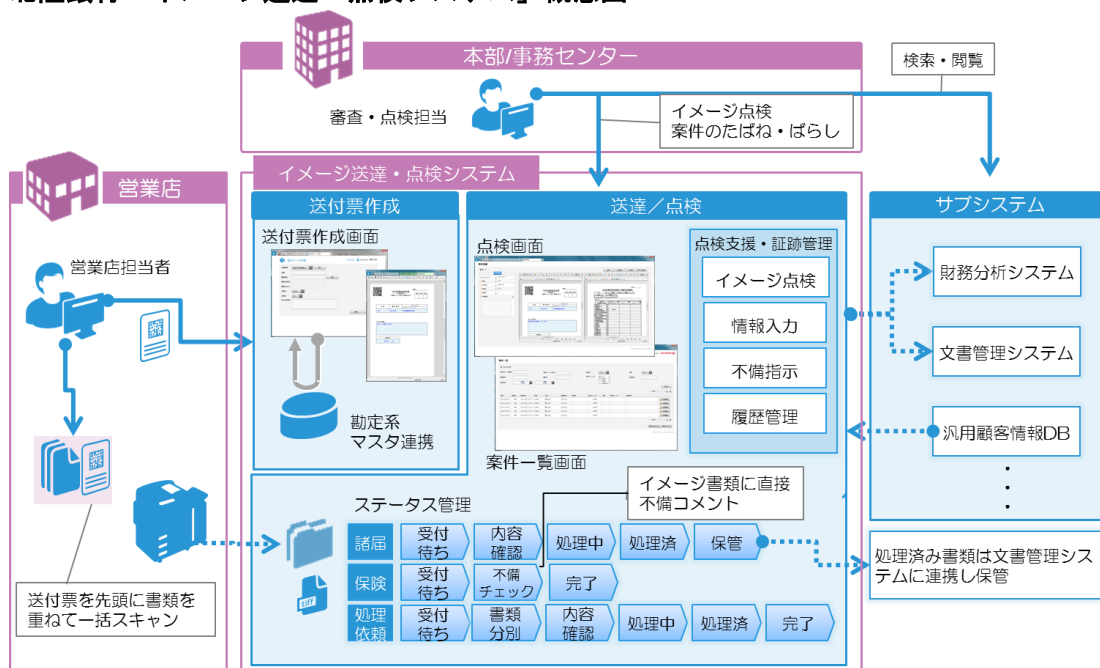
本部/事務センター

検索・閲覧

審査・点検担当

イメージ点検
案件のたばね・ばらし

営業店

イメージ送達・点検システム

送付票作成

送付票作成画面

勘定系
マスタ連携

送達／点検

点検画面

点検支援・証跡管理

イメージ点検

情報入力

不備指示

履歴管理

案件一覧画面

サブシステム

財務分析システム

文書管理システム

汎用顧客情報DB

・
・
・

営業店担当者

イメージ書類に直接
不備コメント

ステータス管理

| 諸届 | 受付待ち | 内容確認 | 処理中 | 処理済 | 保管 |
|---|---|---|---|---|---|
| 保険 | 受付待ち | 不備チェック | 完了 | | |
| 処理依頼 | 受付待ち | 書類分別 | 内容確認 | 処理中 | 処理済 | 完了 |

処理済み書類は文書管理システムに連携し保管

送付票を先頭に書類を重ねて一括スキャン